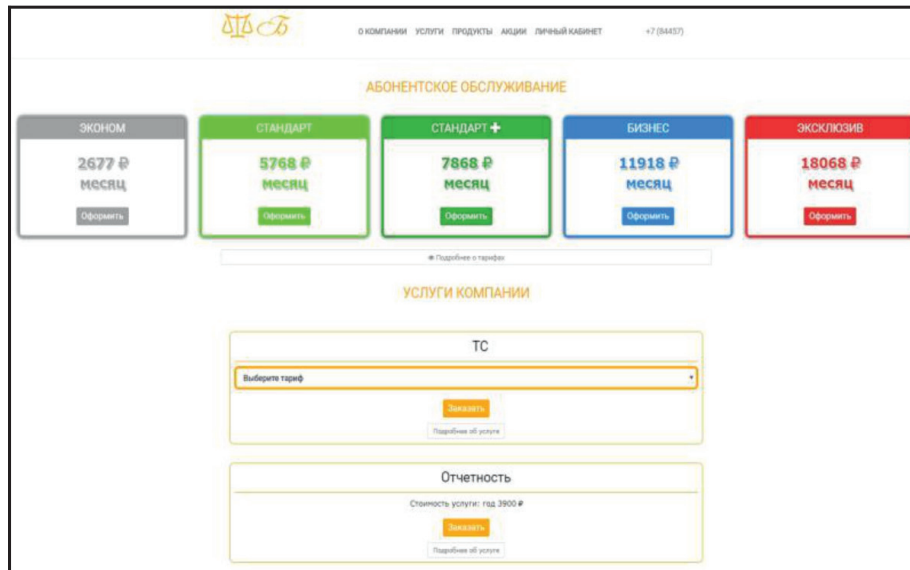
О КОМПАНИИ УСЛУГИ ПРОДУКТЫ АКЦИИ ЛИЧНЫЙ КАБИНЕТ +7 (84457)

АБОНЕНТСКОЕ ОБСЛУЖИВАНИЕ

ЭКОНОМ
2677 ₽
месяц
Оформить

СТАНДАРТ
5768 ₽
месяц
Оформить

СТАНДАРТ +
7868 ₽
месяц
Оформить

БИЗНЕС
11918 ₽
месяц
Оформить

ЭКСКЛЮЗИВ
18068 ₽
месяц
Оформить

Подробнее о тарифах

УСЛУГИ КОМПАНИИ

ТС
Выберите тариф
Заказать
Подробнее об услуге

Отчетность
Стоимость услуги: год 3900 ₽
Заказать
Подробнее об услуге